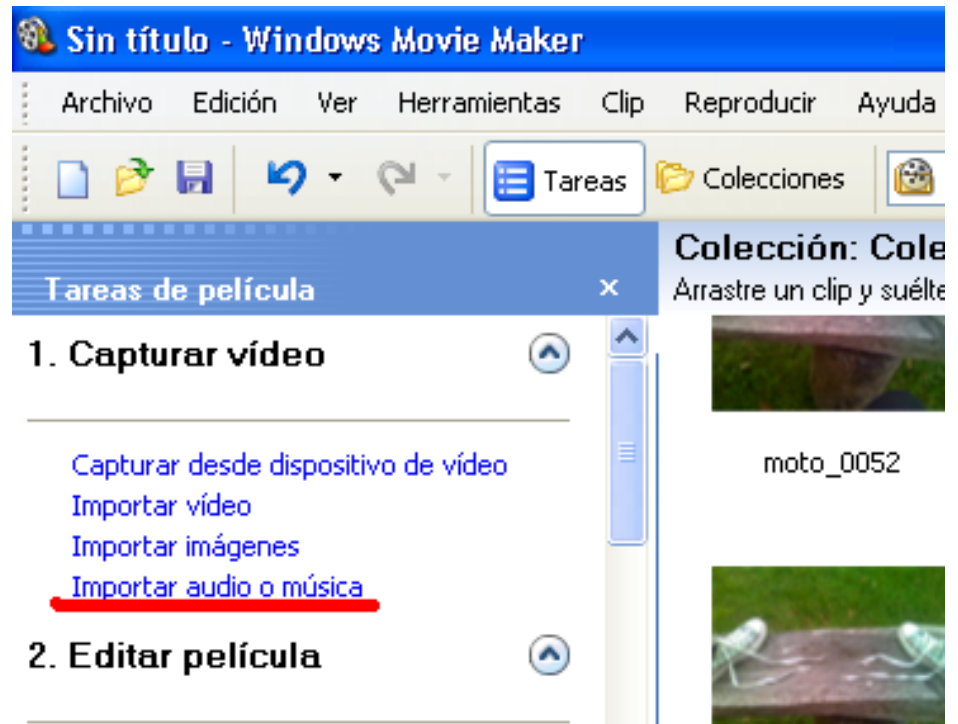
Sin título - Windows Movie Maker

Archivo Edición Ver Herramientas Clip Reproducir Ayuda

Tareas Colecciones

Tareas de película ×

Colección: Cole

Arrastre un clip y suélte

1. Capturar vídeo

Capturar desde dispositivo de vídeo
Importar vídeo
Importar imágenes
Importar audio o música

2. Editar película

moto_0052